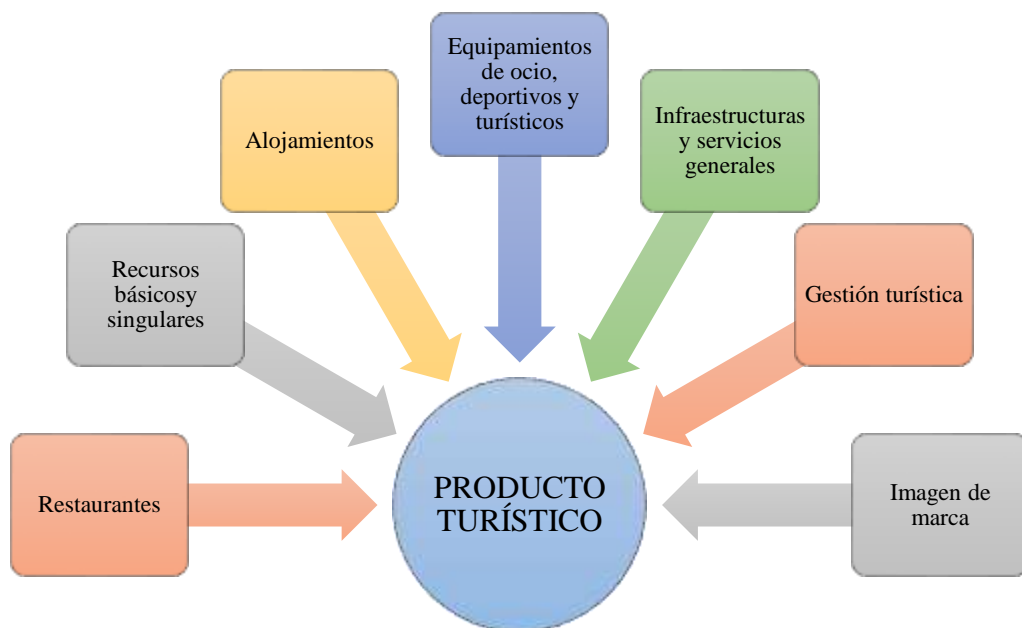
Equipamientos de ocio, deportivos y turísticos

Alojamientos

Infraestructuras y servicios generales

Recursos básicosy singulares

Gestión turística

Restaurantes

PRODUCTO TURÍSTICO

Imagen de marca